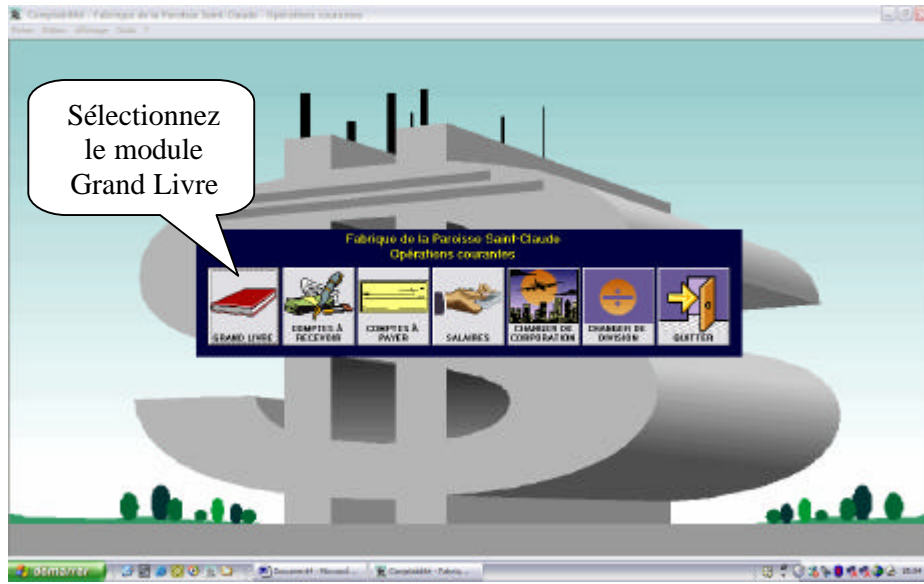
Comptabilité - Fabrique de la Paroisse Saint-Claude - Opérations courantes

Fichier Édition Affichage Outils ?

Sélectionnez le module Grand Livre

Fabrique de la Paroisse Saint-Claude
Opérations courantes

GRAND LIVRE

COMPTES À RECEVOIR

COMPTES À PAYER

SALAIRES

CHANGER DE CORPORATION

CHANGER DE DIVISION

QUITTER

démarrer

Document4 - Microsof...

Comptabilité - Fabriq...